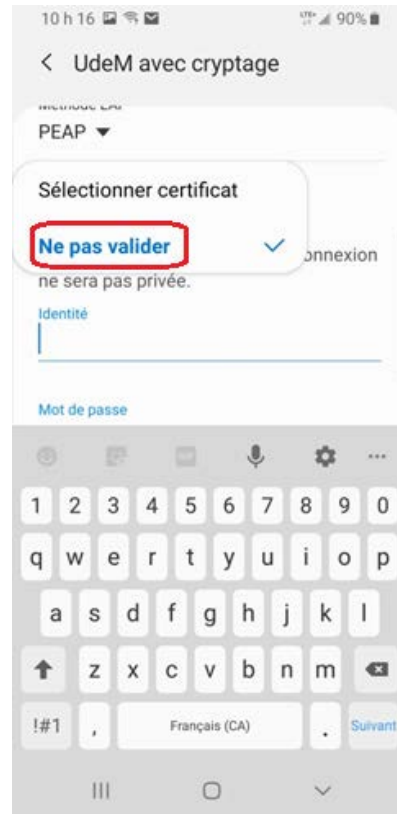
10 h 16

90%

< UdeM avec cryptage

Méthode EAP

PEAP ▾

Sélectionner certificat

Ne pas valider ✓

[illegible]onnexion ne sera pas privée.

Identité

Mot de passe

1 2 3 4 5 6 7 8 9 0

q w e r t y u i o p

a s d f g h j k l

z x c v b n m

!#1 , Français (CA) . Suivant